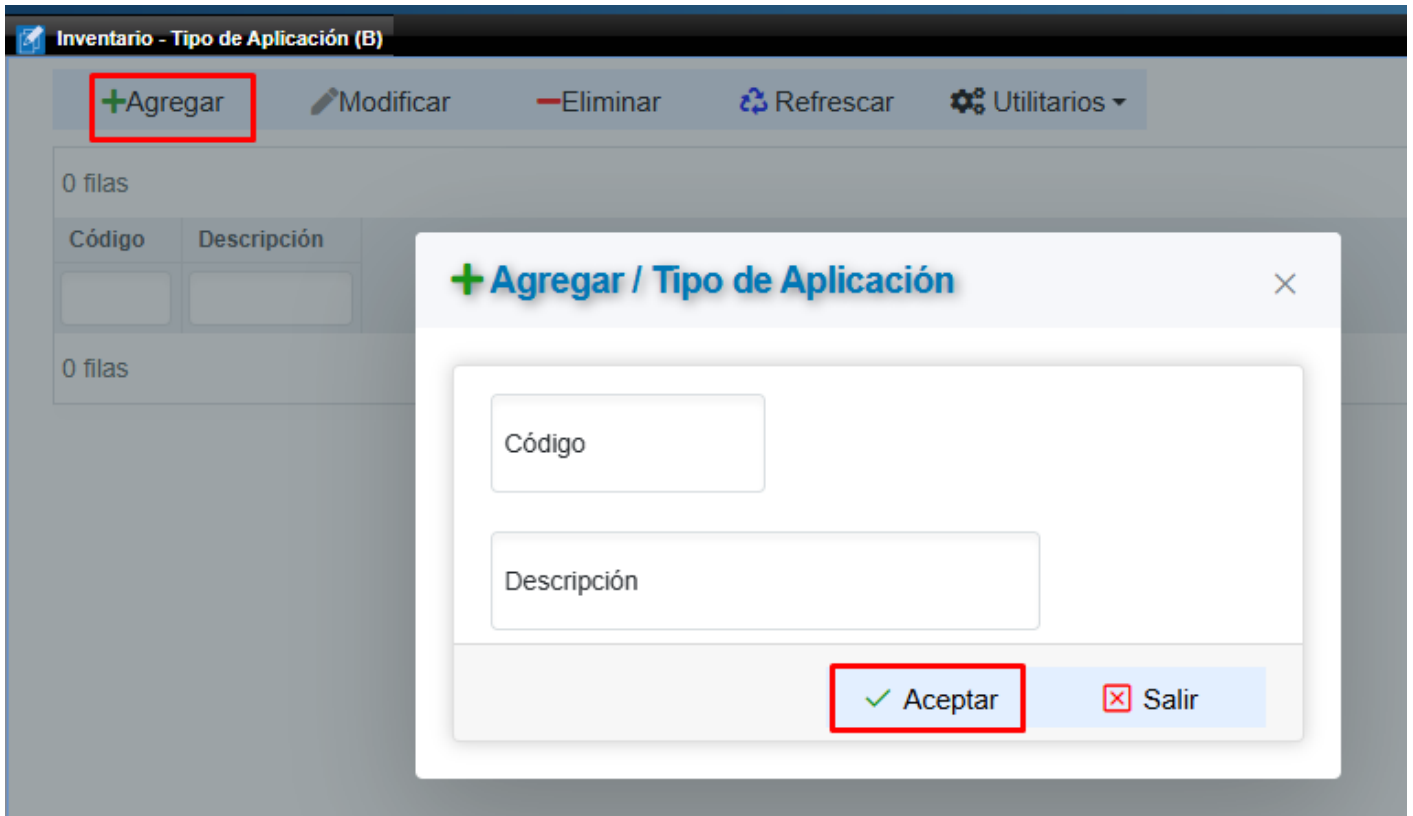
Inventario - Tipo de Aplicación (B)

+Agregar Modificar −Eliminar Refrescar Utilitarios

0 filas

| Código | Descripción |
|---|---|
| | |

0 filas

+Agregar / Tipo de Aplicación ×

Código

Descripción

Aceptar Salir